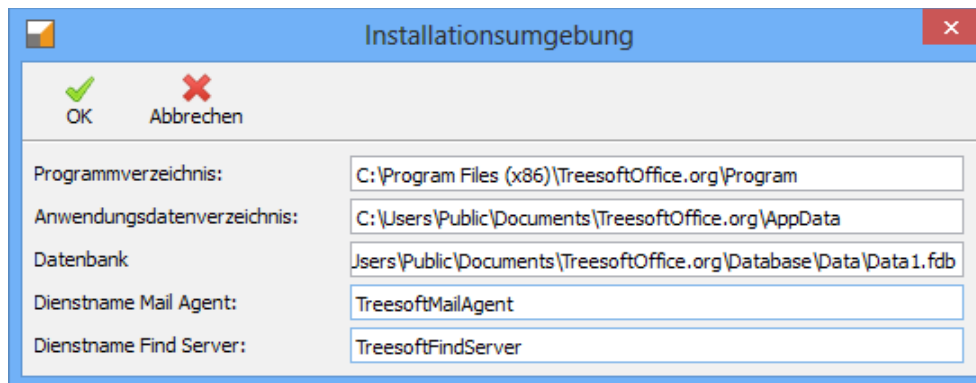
Installationsumgebung

OK

Abbrechen

Programmverzeichnis: C:\Program Files (x86)\TreesoftOffice.org\Program

Anwendungsdatenverzeichnis: C:\Users\Public\Documents\TreesoftOffice.org\AppData

Datenbank Jsers\Public\Documents\TreesoftOffice.org\Database\Data\Data1.fdb

Dienstname Mail Agent: TreesoftMailAgent

Dienstname Find Server: TreesoftFindServer